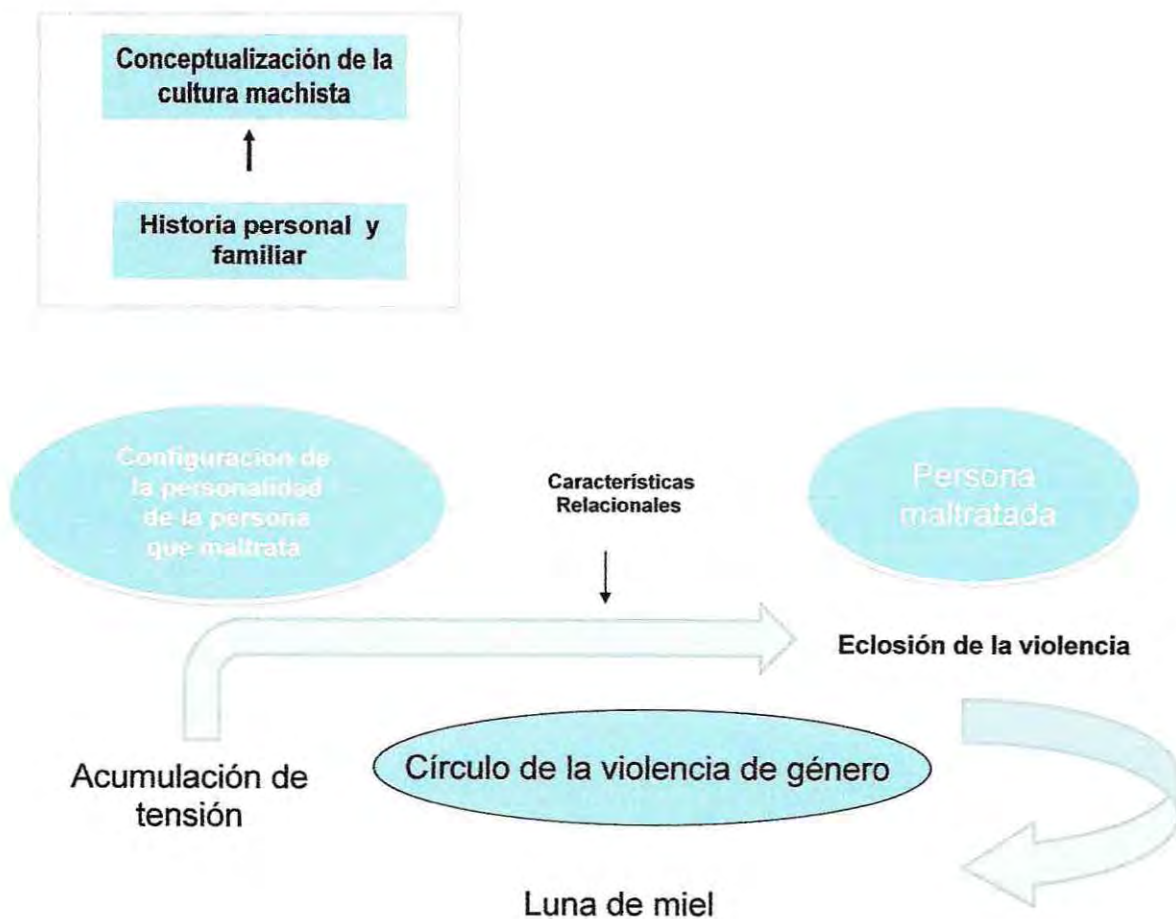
Conceptualización de la cultura machista

Historia personal y familiar

Configuracion de la personalidad de la persona que maltrata

Características Relacionales

Persona maltratada

Eclosión de la violencia

Acumulación de tensión

Círculo de la violencia de género

Luna de miel